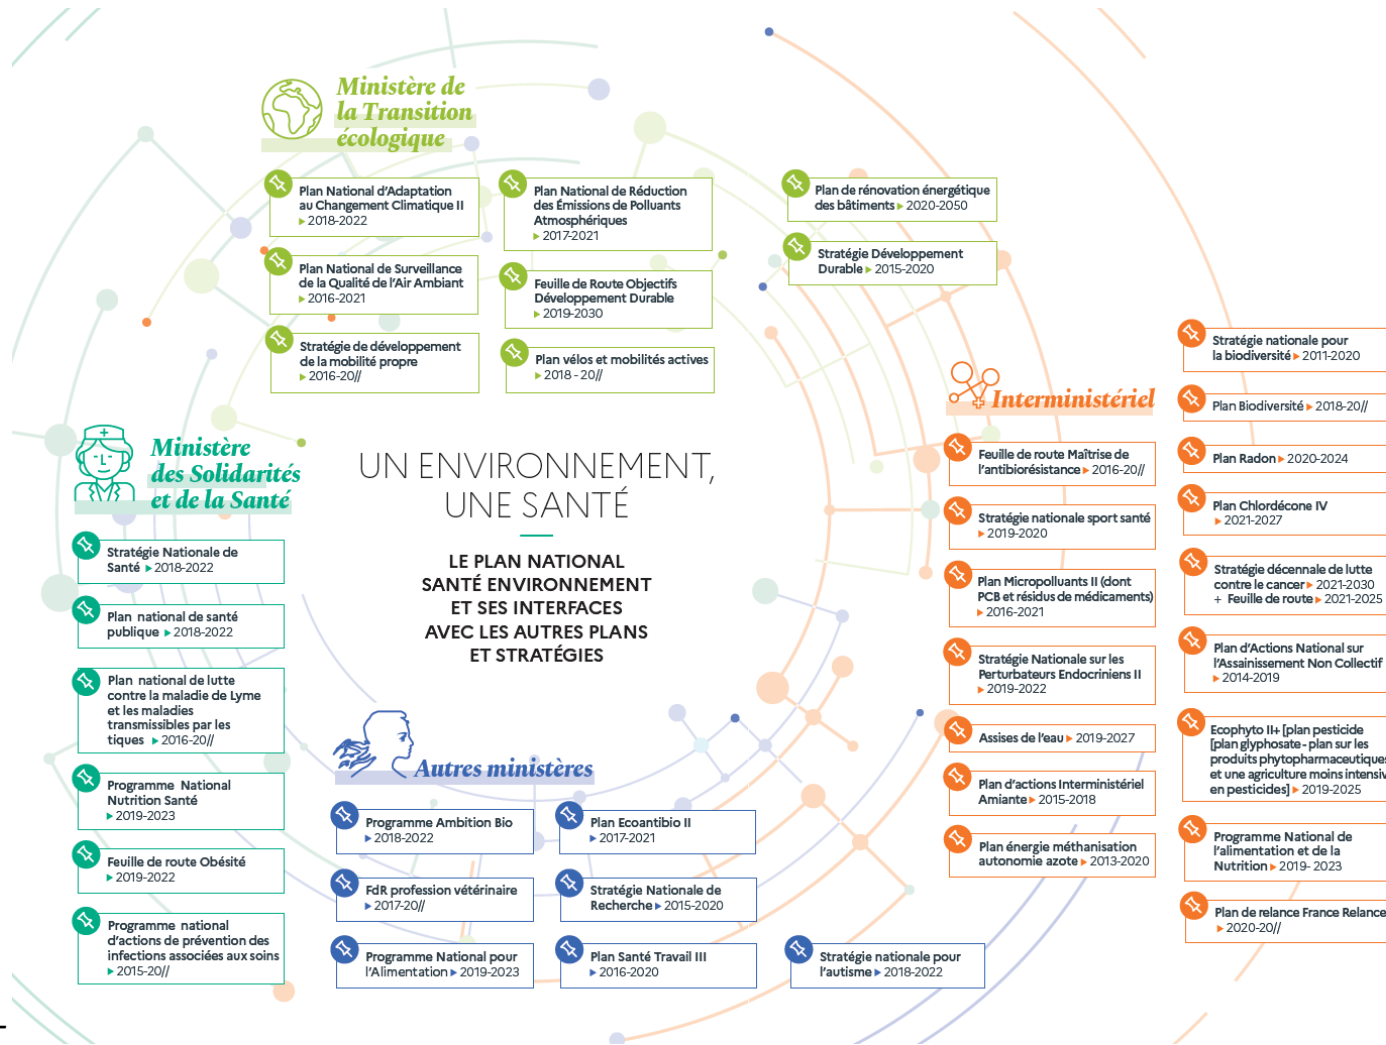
Ministère de la Transition écologique

Plan National d'Adaptation au Changement Climatique II ▸ 2018-2022

Plan National de Réduction des Émissions de Polluants Atmosphériques ▸ 2017-2021

Plan de rénovation énergétique des bâtiments ▸ 2020-2050

Stratégie Développement Durable ▸ 2015-2020

Plan National de Surveillance de la Qualité de l'Air Ambiant ▸ 2016-2021

Feuille de Route Objectifs Développement Durable ▸ 2019-2030

Stratégie de développement de la mobilité propre ▸ 2016-20//

Plan vélos et mobilités actives ▸ 2018 - 20//

Interministériel

Feuille de route Maîtrise de l'antibiorésistance ▸ 2016-20//

Stratégie nationale sport santé ▸ 2019-2020

Plan Micropolluants II (dont PCB et résidus de médicaments) ▸ 2016-2021

Stratégie Nationale sur les Perturbateurs Endocriniens II ▸ 2019-2022

Assises de l'eau ▸ 2019-2027

Plan d'actions Interministériel Amiante ▸ 2015-2018

Plan énergie méthanisation autonomie azote ▸ 2013-2020

Stratégie nationale pour la biodiversité ▸ 2011-2020

Plan Biodiversité ▸ 2018-20//

Plan Radon ▸ 2020-2024

Plan Chlordécone IV ▸ 2021-2027

Stratégie décennale de lutte contre le cancer ▸ 2021-2030 + Feuille de route ▸ 2021-2025

Plan d'Actions National sur l'Assainissement Non Collectif ▸ 2014-2019

Ecophyto II+ [plan pesticide [plan glyphosate - plan sur les produits phytopharmaceutiques et une agriculture moins intensiv en pesticides] ▸ 2019-2025

Programme National de l'alimentation et de la Nutrition ▸ 2019- 2023

Plan de relance France Relance ▸ 2020-20//

Ministère des Solidarités et de la Santé

Stratégie Nationale de Santé ▸ 2018-2022

Plan national de santé publique ▸ 2018-2022

Plan national de lutte contre la maladie de Lyme et les maladies transmissibles par les tiques ▸ 2016-20//

Programme National Nutrition Santé ▸ 2019-2023

Feuille de route Obésité ▸ 2019-2022

Programme national d'actions de prévention des infections associées aux soins ▸ 2015-20//

UN ENVIRONNEMENT, UNE SANTÉ

LE PLAN NATIONAL SANTÉ ENVIRONNEMENT ET SES INTERFACES AVEC LES AUTRES PLANS ET STRATÉGIES

Autres ministères

Programme Ambition Bio ▸ 2018-2022

Plan Ecoantibio II ▸ 2017-2021

FdR profession vétérinaire ▸ 2017-20//

Stratégie Nationale de Recherche ▸ 2015-2020

Programme National pour l'Alimentation ▸ 2019-2023

Plan Santé Travail III ▸ 2016-2020

Stratégie nationale pour l'autisme ▸ 2018-2022